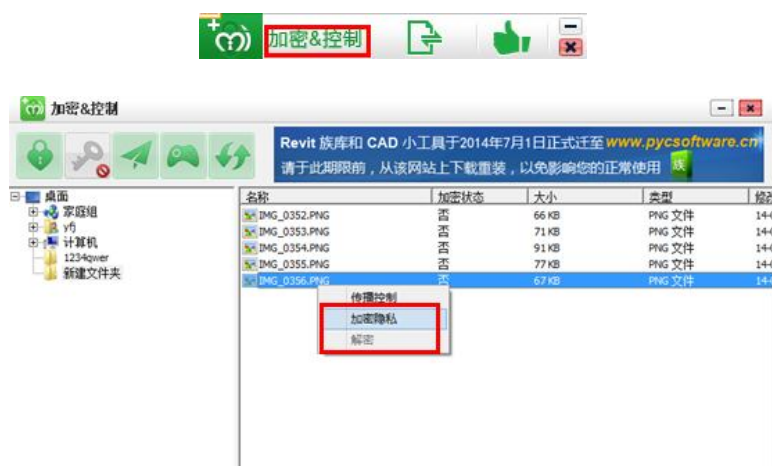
加密&控制

加密&控制

Revit 族库和 CAD 小工具于2014年7月1日正式迁至 www.pycsoftware.cn
请于此期限前，从该网站上下载重装，以免影响您的正常使用

桌面
家庭组
yfj
计算机
1234qwer
新建文件夹

| 名称 | 加密状态 | 大小 | 类型 | 修改 |
|---|---|---|---|---|
| IMG_0352.PNG | 否 | 66 KB | PNG 文件 | 14- |
| IMG_0353.PNG | 否 | 71 KB | PNG 文件 | 14- |
| IMG_0354.PNG | 否 | 91 KB | PNG 文件 | 14- |
| IMG_0355.PNG | 否 | 77 KB | PNG 文件 | 14- |
| IMG_0356.PNG | 否 | 67 KB | PNG 文件 | 14- |

传播控制
加密隐私
解密